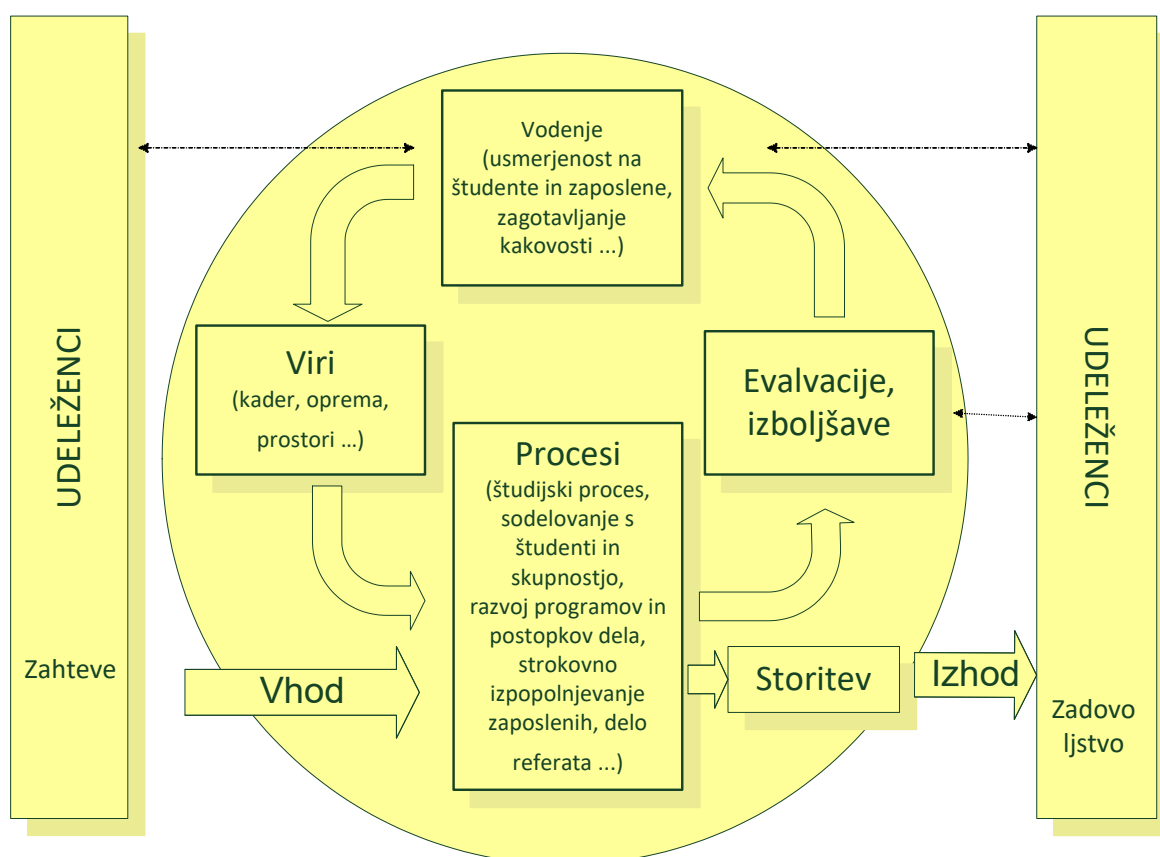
UDELEŽENCI

Zahteve

Vodenje (usmerjenost na študente in zaposlene, zagotavljanje kakovosti ...)

Viri (kader, oprema, prostori ...)

Evalvacije, izboljšave

Procesi (študijski proces, sodelovanje s študenti in skupnostjo, razvoj programov in postopkov dela, strokovno izpopolnjevanje zaposlenih, delo referata ...)

Vhod

Storitev

Izhod

UDELEŽENCI

Zadovo ljstvo